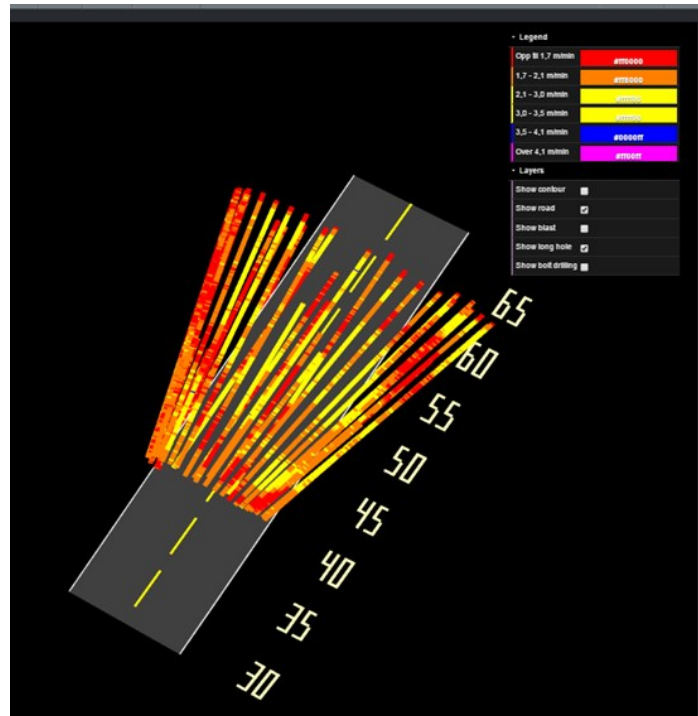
- Legend

| Opp til 1,7 m/min | #ff0000 |
|---|---|
| 1,7 - 2,1 m/min | #ff8000 |
| 2,1 - 3,0 m/min | #ffff00 |
| 3,0 - 3,5 m/min | #ffff00 |
| 3,5 - 4,1 m/min | #0000ff |
| Over 4,1 m/min | #ff00ff |

- Layers

Show contour
Show road
Show blast
Show long hole
Show bolt drilling

65
60
55
50
45
40
35
30